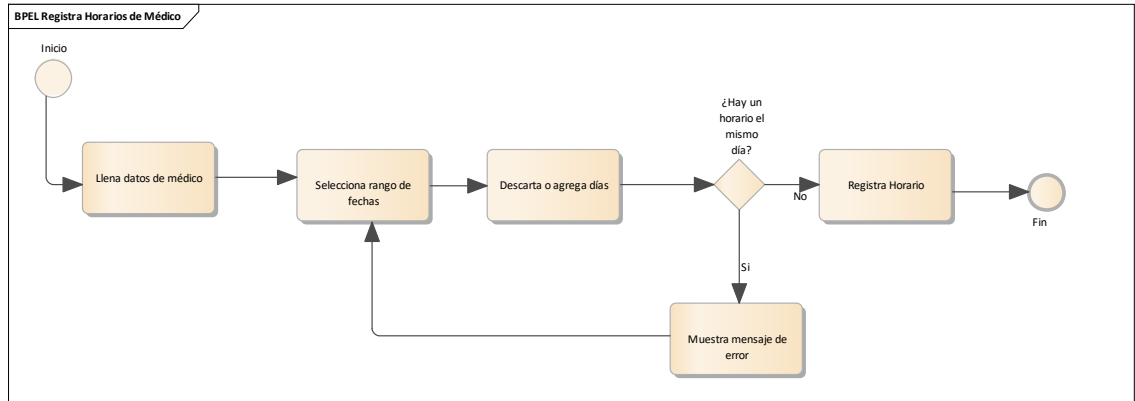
BPEL Registra Horarios de Médico

Inicio

Llena datos de médico

Selecciona rango de fechas

Descarta o agrega días

¿Hay un horario el mismo día?

No

Registra Horario

Fin

Si

Muestra mensaje de error